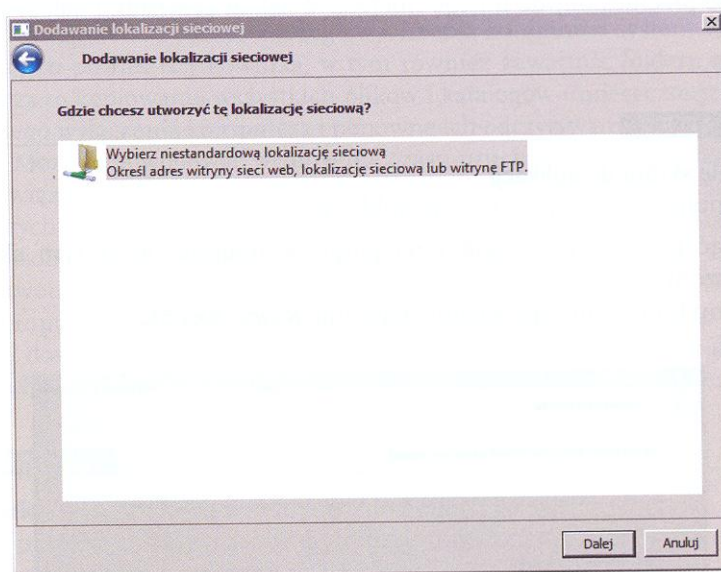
Dodawanie lokalizacji sieciowej

Dodawanie lokalizacji sieciowej

Gdzie chcesz utworzyć tę lokalizację sieciową?

Wybierz niestandardową lokalizację sieciową
Określ adres witryny sieci web, lokalizację sieciową lub witrynę FTP.

Dalej
Anuluj